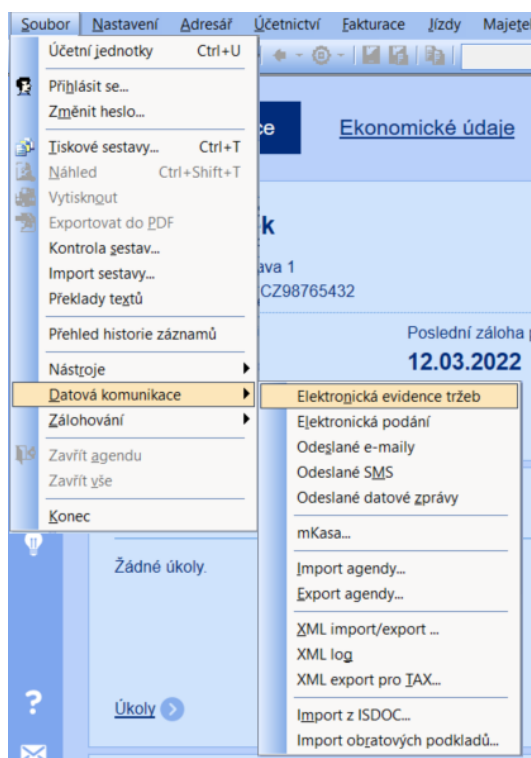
Soubor Nastavení Adresář Účetnictví Fakturace Jízdy Majete

Účetní jednotky Ctrl+U
Přihlásit se...
Změnit heslo...
Tiskové sestavy... Ctrl+T
Náhled Ctrl+Shift+T
Vytisknout
Exportovat do PDF
Kontrola sestav...
Import sestavy...
Překlady textů
Přehled historie záznamů
Nástroje
Datová komunikace
Zálohování
Zavřít agendu
Zavřít vše
Konec

Elektronická evidence tržeb
Elektronická podání
Odeslané e-maily
Odeslané SMS
Odeslané datové zprávy
mKasa...
Import agendy...
Export agendy...
XML import/export ...
XML log
XML export pro TAX...
Import z ISDOC...
Import obratových podkladů...

ce
Ekonomické údaje
k
ava 1
CZ98765432
Poslední záloha
12.03.2022
Žádné úkoly.
Úkoly
?